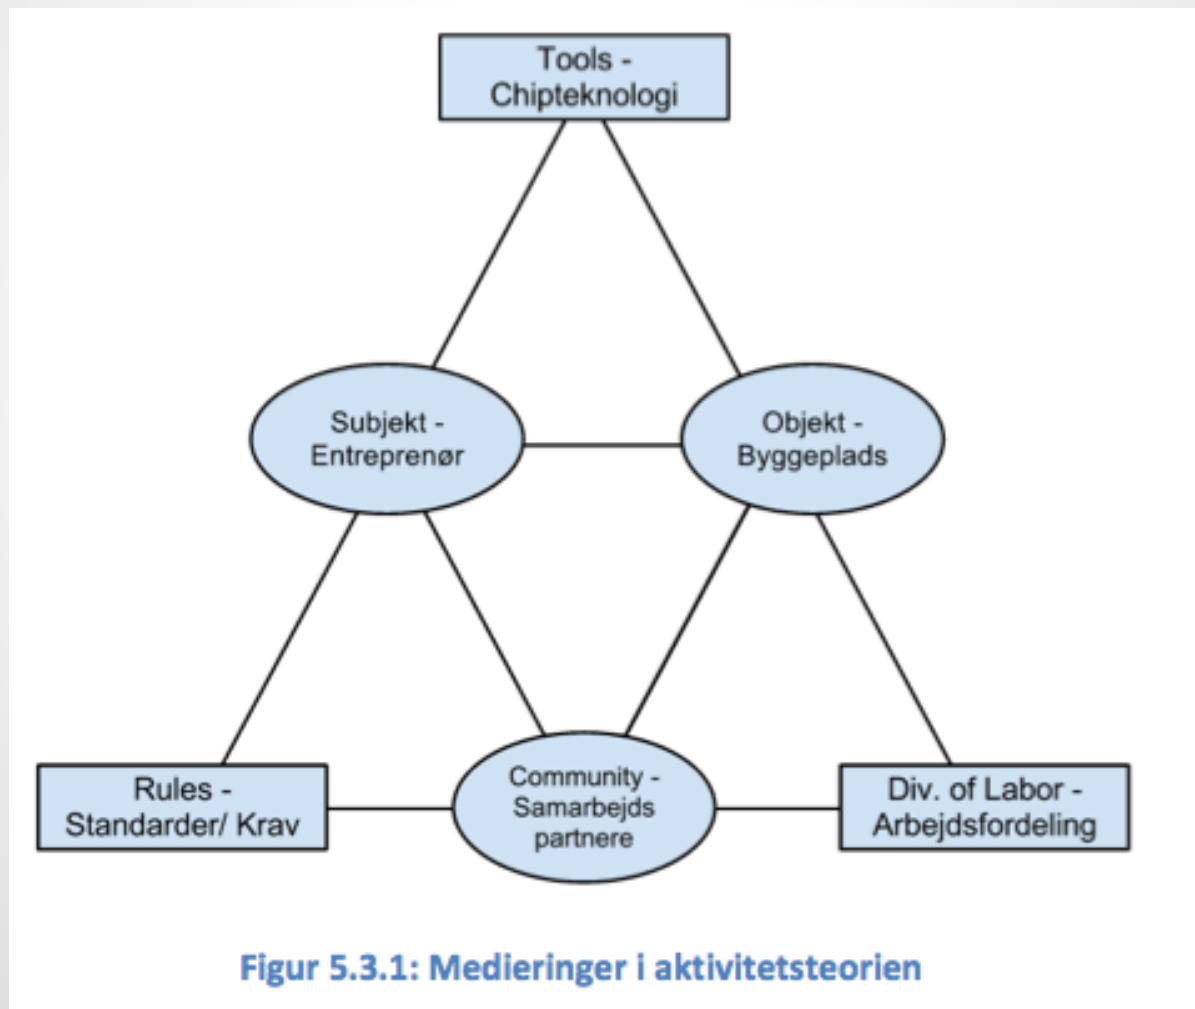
Tools - Chipteknologi

Subjekt - Entreprenør

Objekt - Byggeplads

Rules - Standarder/ Krav

Community - Samarbejds partnere

Div. of Labor - Arbejdsfordeling

Figur 5.3.1: Medieringer i aktivitetsteorien